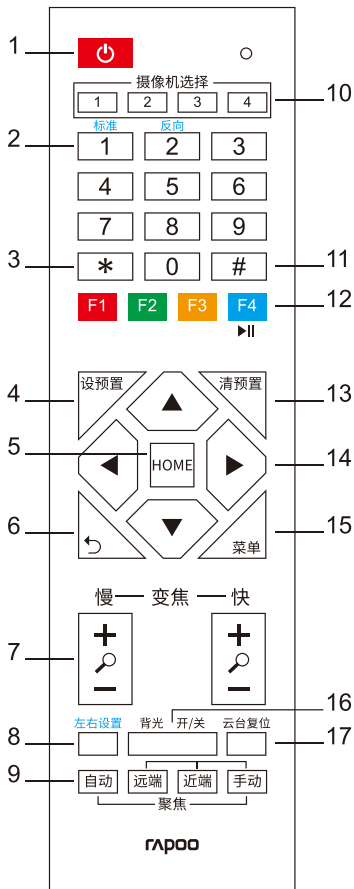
1
10
摄像机选择
1 2 3 4
2
标准 反向
1 2 3
4 5 6
7 8 9
3
* 0 #
11
F1 F2 F3 F4
12
▶II
4
设预置
清预置
13
5
HOME
14
6
菜单
15
慢 变焦 快
7
+
-
+
-
16
左右设置 背光 开/关 云台复位
8
17
9
自动 远端 近端 手动
聚焦
rapoo